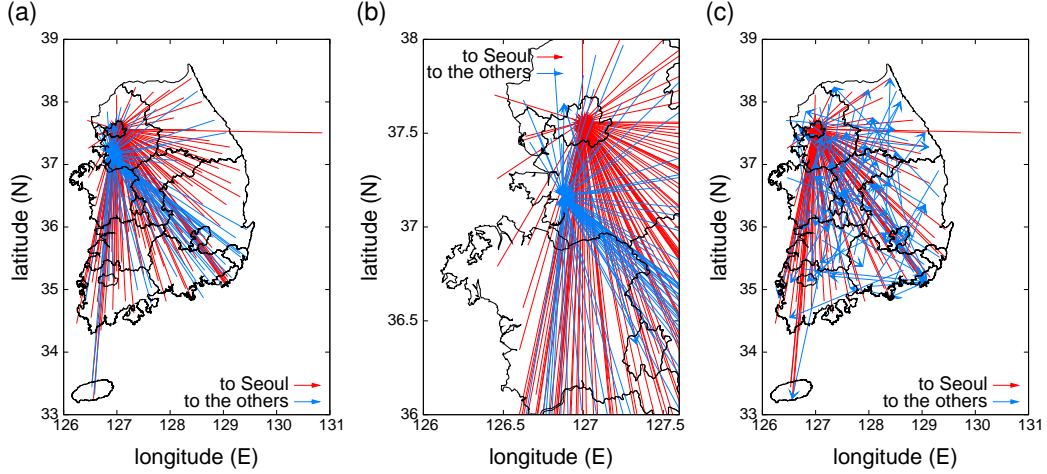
(a)

39
38
37
36
35
34
33

latitude (N)

to Seoul
to the others

126 127 128 129 130 131
longitude (E)

(b)

38
37.5
37
36.5
36

latitude (N)

to Seoul
to the others

126 126.5 127 127.5
longitude (E)

(c)

39
38
37
36
35
34
33

latitude (N)

to Seoul
to the others

126 127 128 129 130 131
longitude (E)